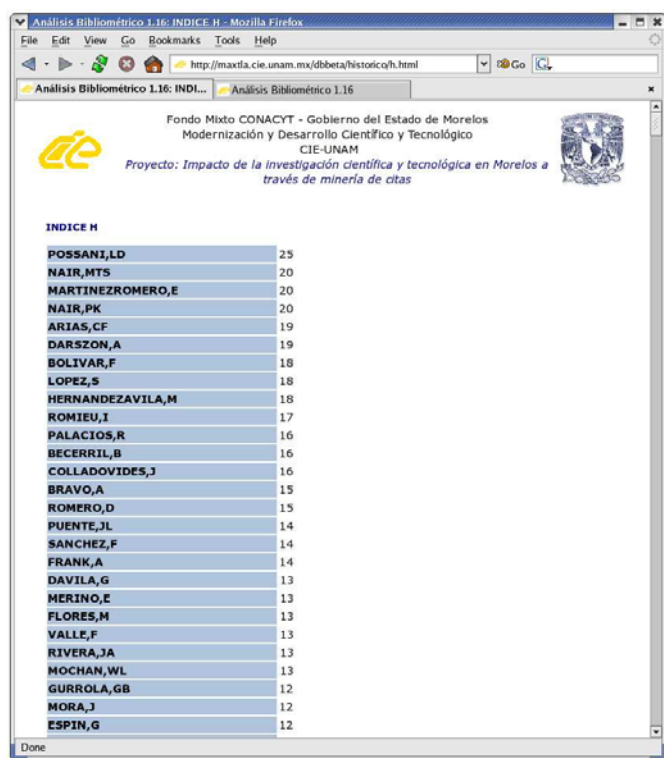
Análisis Bibliométrico 1.16: INDICE H - Mozilla Firefox

File Edit View Go Bookmarks Tools Help

http://maxtla.cie.unam.mx/dbbeta/historico/h.html

Go

Análisis Bibliométrico 1.16: INDI... | Análisis Bibliométrico 1.16

Fondo Mixto CONACYT - Gobierno del Estado de Morelos
Modernización y Desarrollo Científico y Tecnológico
CIE-UNAM
Proyecto: Impacto de la investigación científica y tecnológica en Morelos a través de minería de citas

INDICE H

| | |
|---|---|
| POSSANI,LD | 25 |
| NAIR,MTS | 20 |
| MARTINEZROMERO,E | 20 |
| NAIR,PK | 20 |
| ARIAS,CF | 19 |
| DARSZON,A | 19 |
| BOLIVAR,F | 18 |
| LOPEZ,S | 18 |
| HERNANDEZAVILA,M | 18 |
| ROMIEU,I | 17 |
| PALACIOS,R | 16 |
| BECERRIL,B | 16 |
| COLLADOVIDES,J | 16 |
| BRAVO,A | 15 |
| ROMERO,D | 15 |
| PUENTE,JL | 14 |
| SANCHEZ,F | 14 |
| FRANK,A | 14 |
| DAVILA,G | 13 |
| MERINO,E | 13 |
| FLORES,M | 13 |
| VALLE,F | 13 |
| RIVERA,JA | 13 |
| MOCHAN,WL | 13 |
| GURROLA,GB | 12 |
| MORA,J | 12 |
| ESPIN,G | 12 |

Done